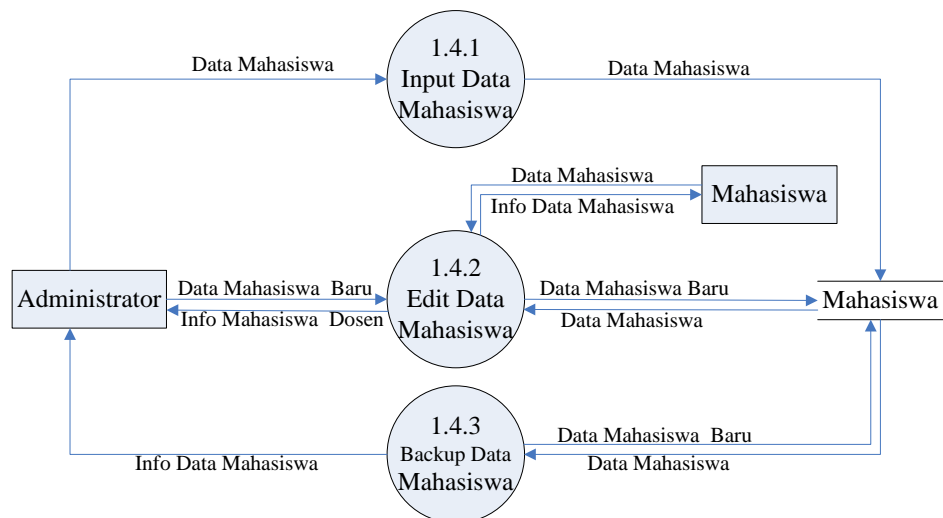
Data Mahasiswa

1.4.1
Input Data
Mahasiswa

Data Mahasiswa

Data Mahasiswa

Info Data Mahasiswa

Mahasiswa

Administrator

Data Mahasiswa Baru

Info Mahasiswa Dosen

1.4.2
Edit Data
Mahasiswa

Data Mahasiswa Baru

Data Mahasiswa

Mahasiswa

1.4.3
Backup Data
Mahasiswa

Data Mahasiswa Baru

Data Mahasiswa

Info Data Mahasiswa